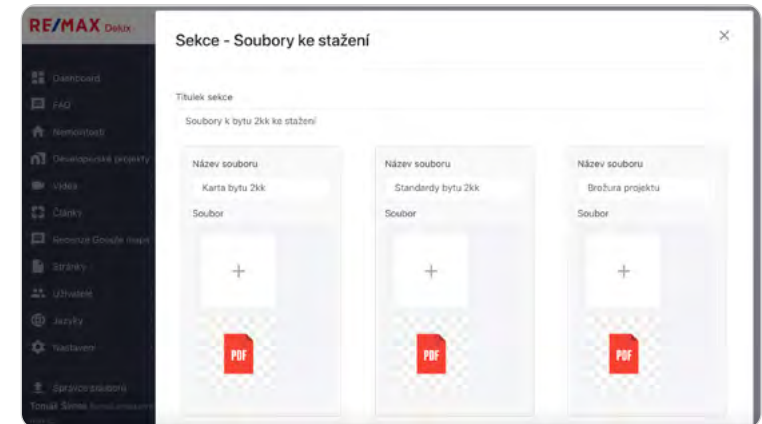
RE/MAX Delux

Dashboard
FAQ
Nemovitosti
Developerské projekty
Videa
Články
Recenze Google maps
Stránky
Uživatelé
Jazyky
Nastavení

Správce souborů
Tomáš Šimon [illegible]

Sekce - Soubory ke stažení

×

Titulek sekce

Soubory k bytu 2kk ke stažení

Název souboru

Karta bytu 2kk

Soubor

+

PDF

Název souboru

Standardy bytu 2kk

Soubor

+

PDF

Název souboru

Brožura projektu

Soubor

+

PDF